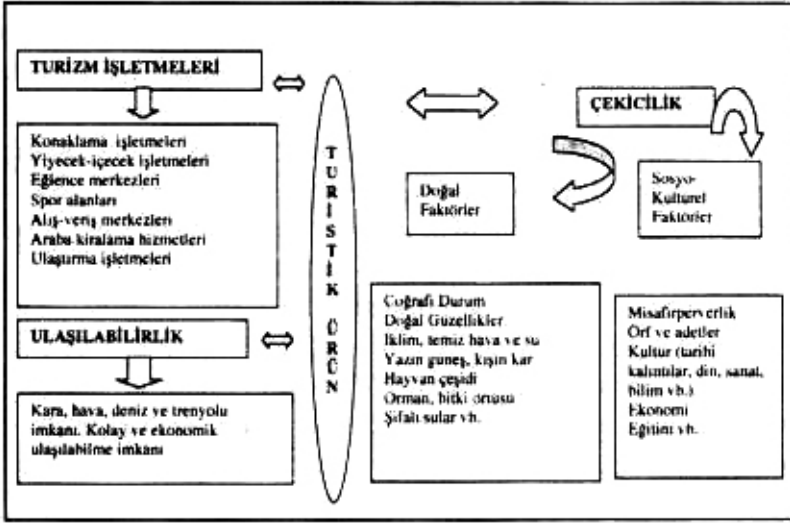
TURİZM İŞLETMELERİ

Konaklama işletmeleri
Yiyecek-içecek işletmeleri
Eğlence merkezleri
Spor alanları
Alış-veriş merkezleri
Araba-kiralama hizmetleri
Ulaştırma işletmeleri

ULAŞILABİLİRLİK

Kara, hava, deniz ve trenyolu imkanı. Kolay ve ekonomik ulaşılabilme imkanı

T U R İ S T İ K Ü R Ü N

ÇEKİCİLİK

Doğal Faktörler

Sosyo-Kulturel Faktörler

Coğrafi Durum
Doğal Güzellikler
İklim, temiz hava ve su
Yazın güneş, kışın kar
Hayvan çeşidi
Orman, bitki örtüsü
Şifalı sular vb.

Misafirperverlik
Örf ve adetler
Kultur (tarihi kalıntılar, din, sanat, bilim vb.)
Ekonomi
Eğitim vb.